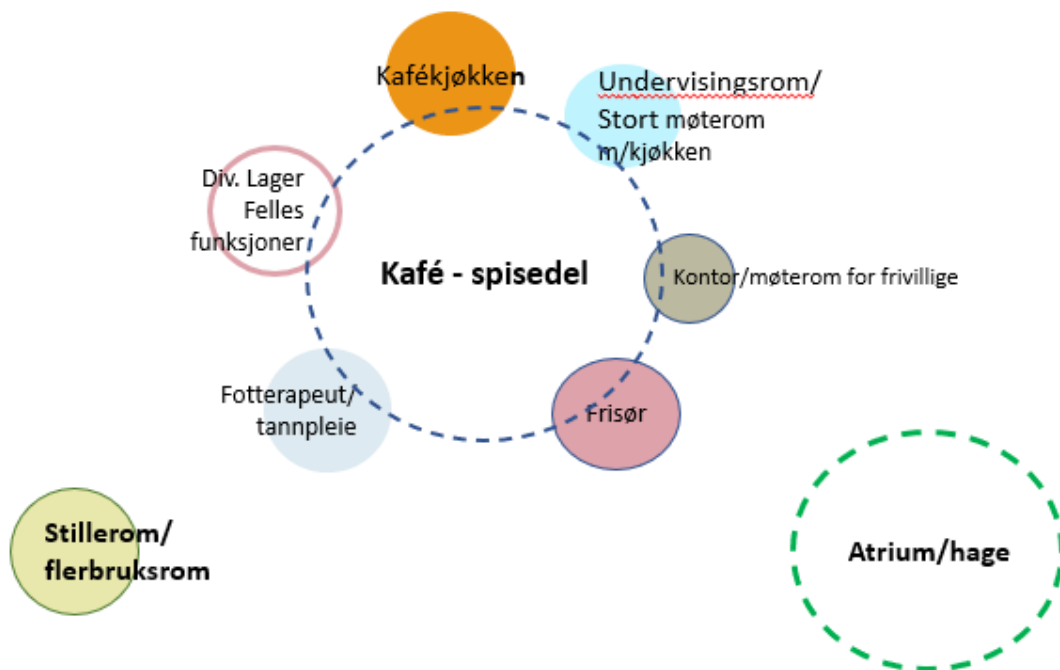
Kafékjøkken

Undervisingsrom/
Stort møterom
m/kjøkken

Div. Lager
Felles
funksjoner

Kafé - spisedel

Kontor/møterom for frivillige

Fotterapeut/
tannpleie

Frisør

Stillerom/
flerbruksrom

Atrium/hage